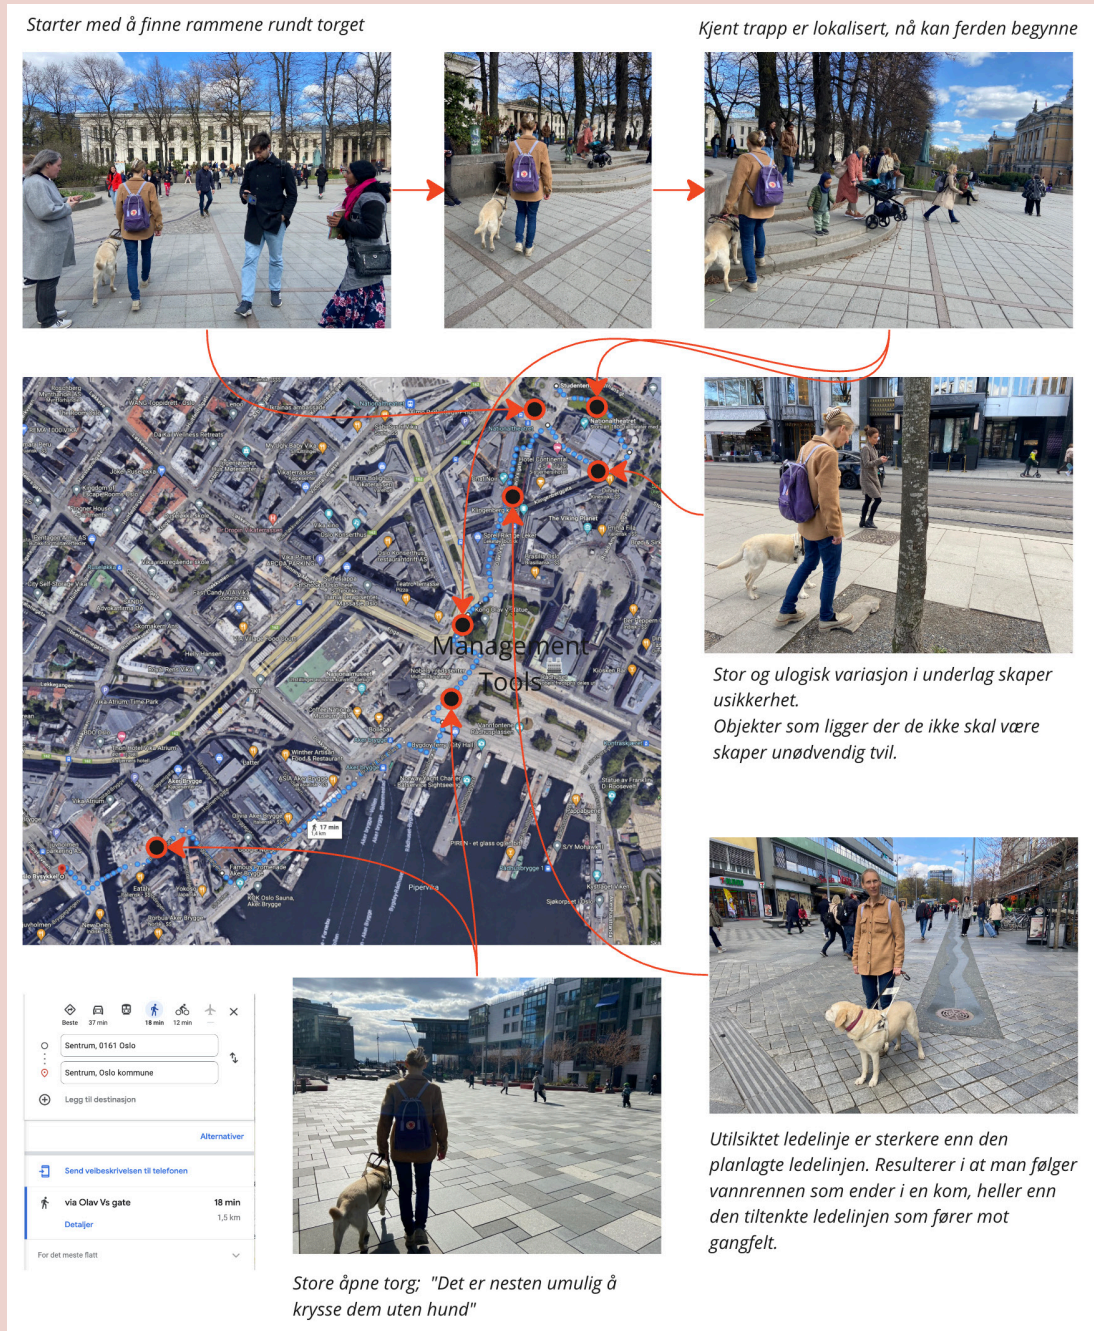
Starter med å finne rammene rundt torget

Kjent trapp er lokalisert, nå kan ferden begynne

Management Tools

17 min

Stor og ulogisk variasjon i underlag skaper usikkerhet.
Objekter som ligger der de ikke skal være skaper unødvendig tvil.

Beste 37 min 18 min 12 min

Sentrum, 0161 Oslo

Sentrum, Oslo kommune

Legg til destinasjon

Alternativer

Send veibeskrivelsen til telefonen

via Olav Vs gate 18 min 1,5 km

Detaljer

For det meste flatt

Store åpne torg; "Det er nesten umulig å krysse dem uten hund"

Utilsiktet ledelinje er sterkere enn den planlagte ledelinjen. Resulterer i at man følger vannrennen som ender i en kom, heller enn den tiltenkte ledelinjen som fører mot gangfelt.